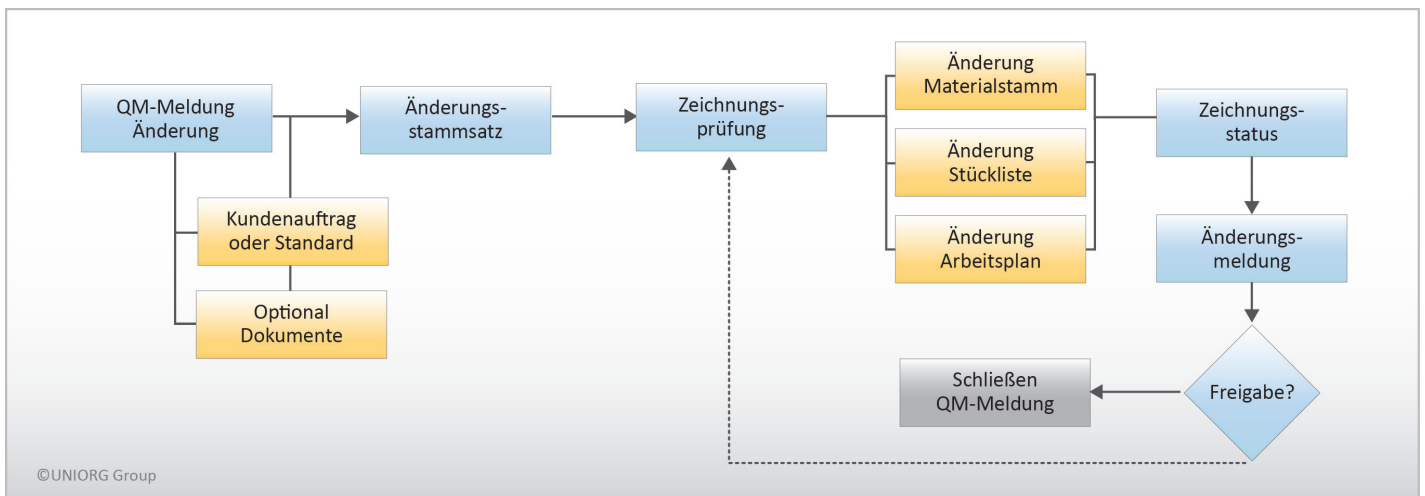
QM-Meldung Änderung

Kundenauftrag oder Standard

Optional Dokumente

Änderungsstammsatz

Zeichnungsprüfung

Änderung Materialstamm

Änderung Stückliste

Änderung Arbeitsplan

Zeichnungsstatus

Änderungsmeldung

Freigabe?

Schließen QM-Meldung

©UNIORG Group